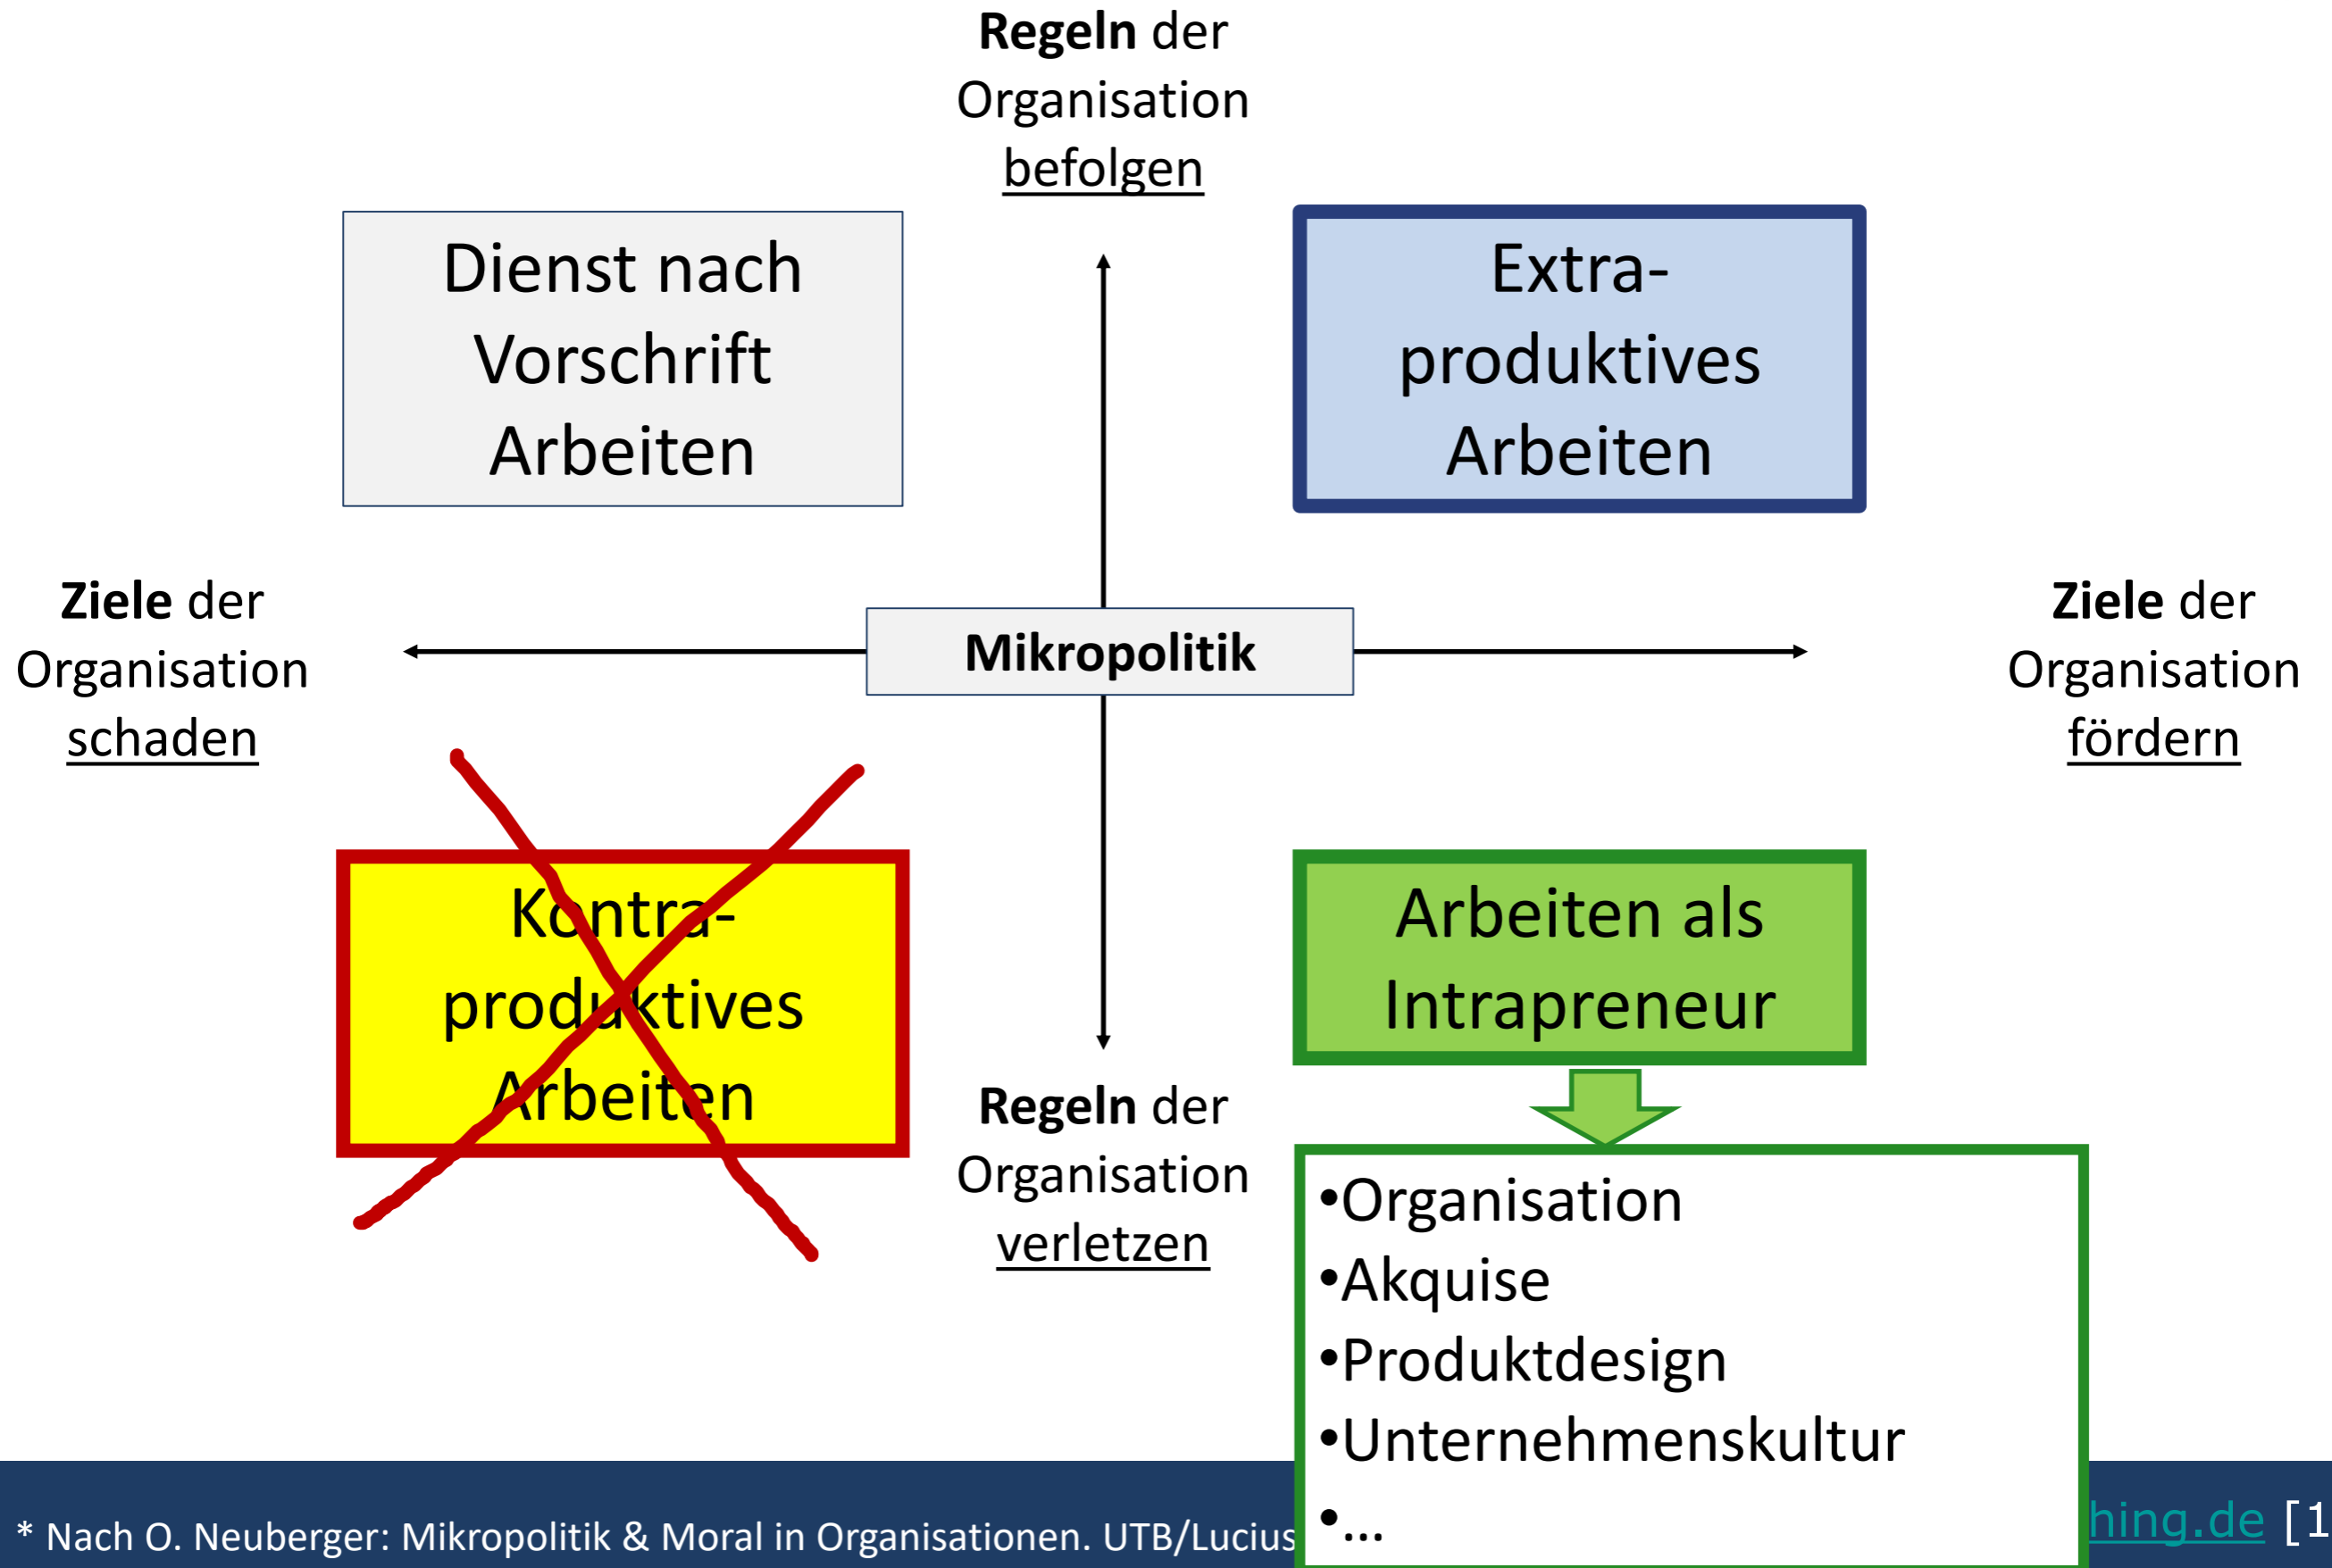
**Regeln** der Organisation befolgen

Dienst nach Vorschrift Arbeiten

Extra-produktives Arbeiten

**Ziele** der Organisation schaden

**Mikropolitik**

**Ziele** der Organisation fördern

Kontra-produktives Arbeiten

Arbeiten als Intrapreneur

**Regeln** der Organisation verletzen

•Organisation
•Akquise
•Produktdesign
•Unternehmenskultur
•...

* Nach O. Neuberger: Mikropolitik & Moral in Organisationen. UTB/Lucius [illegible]hing.de [1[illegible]